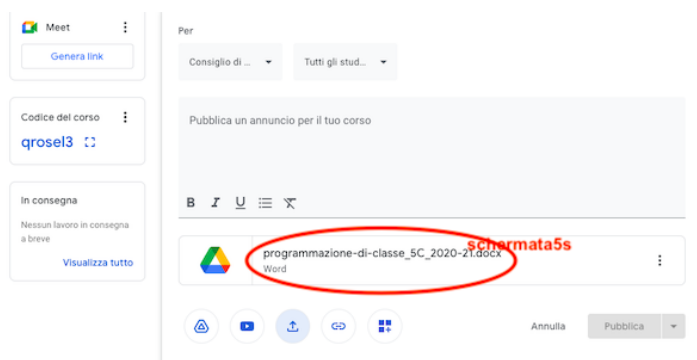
Meet

Genera link

Codice del corso

qrosel3

In consegna

Nessun lavoro in consegna a breve

Visualizza tutto

Per

Consiglio di ...

Tutti gli stud...

Pubblica un annuncio per il tuo corso

B I U

programmazione-di-classe_5C_2020-21.docx

Word

schermata5s

Annulla

Pubblica